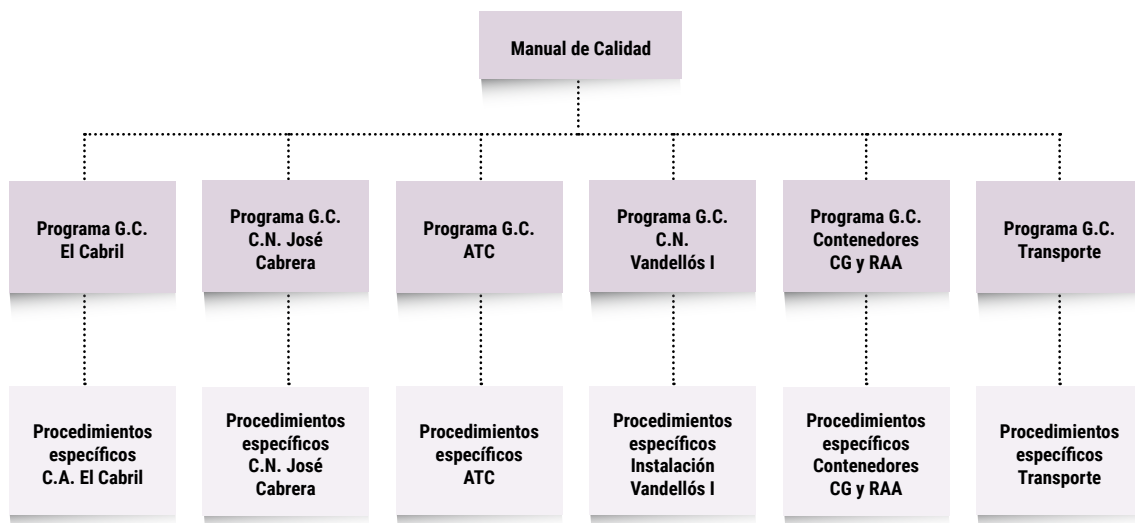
Manual de Calidad

Programa G.C.
El Cabril

Programa G.C.
C.N. José
Cabrera

Programa G.C.
ATC

Programa G.C.
C.N.
Vandellós I

Programa G.C.
Contenedores
CG y RAA

Programa G.C.
Transporte

Procedimientos
específicos
C.A. El Cabril

Procedimientos
específicos
C.N. José
Cabrera

Procedimientos
específicos
ATC

Procedimientos
específicos
Instalación
Vandellós I

Procedimientos
específicos
Contenedores
CG y RAA

Procedimientos
específicos
Transporte